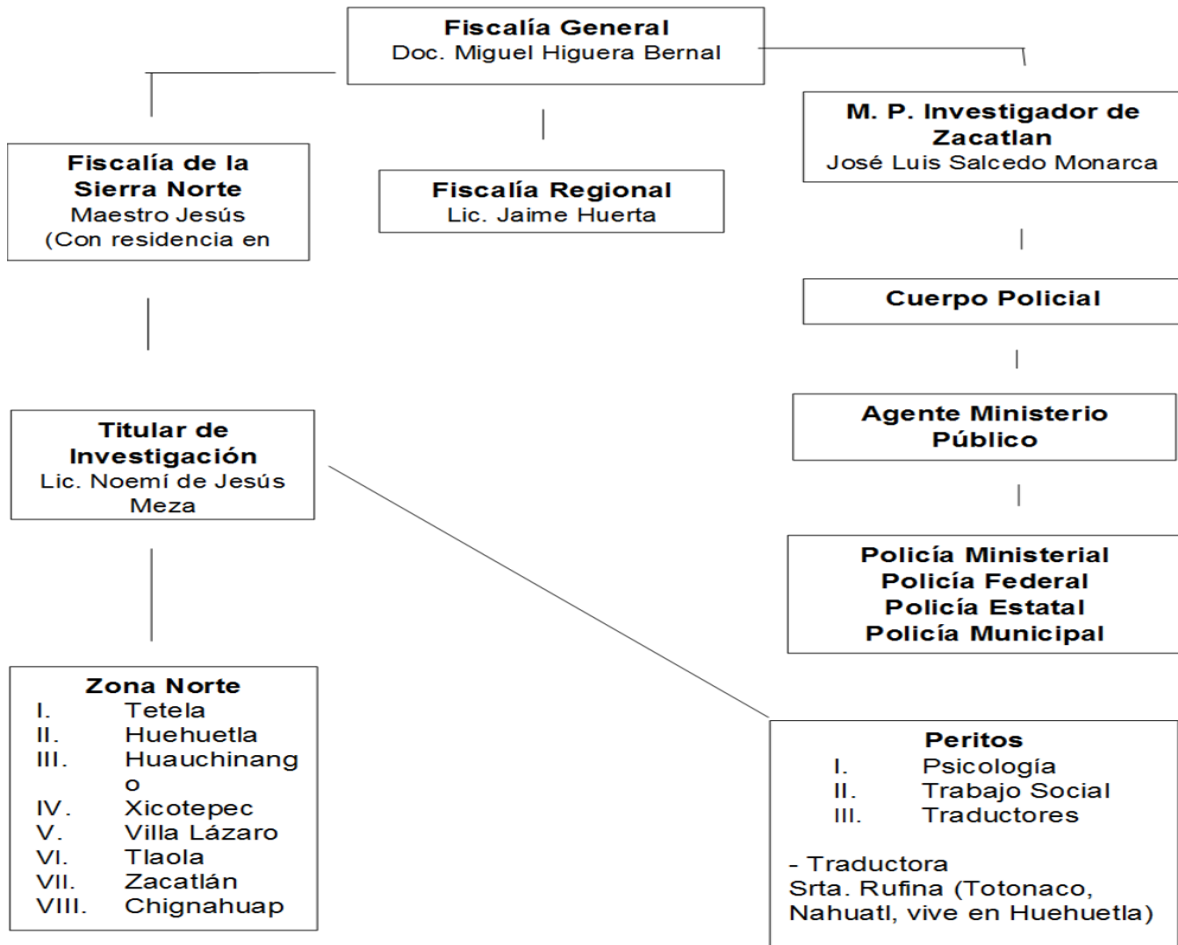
Fiscalía General
Doc. Miguel Higuera Bernal

Fiscalía de la Sierra Norte
Maestro Jesús
(Con residencia en

Fiscalía Regional
Lic. Jaime Huerta

M. P. Investigador de Zacatlan
José Luis Salcedo Monarca

Cuerpo Policial

Titular de Investigación
Lic. Noemí de Jesús Meza

Agente Ministerio Público

Policía Ministerial
Policía Federal
Policía Estatal
Policía Municipal

Zona Norte
I. Tetela
II. Huehuetla
III. Huauchinango
IV. Xicotepec
V. Villa Lázaro
VI. Tlaola
VII. Zacatlán
VIII. Chignahuap

Peritos
I. Psicología
II. Trabajo Social
III. Traductores

- Traductora
Srta. Rufina (Totonaco, Nahuatl, vive en Huehuetla)